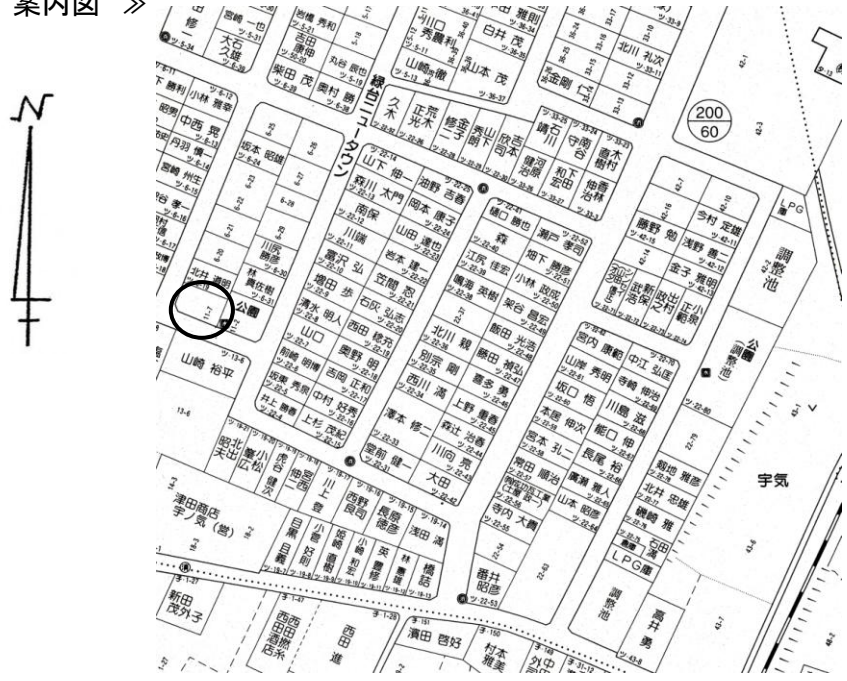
案内図 ≫

N

緑台ニュータウン

200
60

山下 伸一
森川 太門
油野 吉春
岡本 康子
山田 達也
岩本 健一
笠間 忍
石矢 弘志
西田 稔和
奥野 明
吉岡 正和
中村 好秀
上杉 茂紀
川端
葛沢 弘
増田 歩
清水 明人
山口
前崎 勝則
坂東 秀和
井上 勝豊
北川 親
別宗 剛
西川 満
藤田 浩弘
喜多 勇
上野 重春
森辻 治春
澤本 修一
川向 亮
室前 健一
大田
番井 昭彦
森
瀬戸
江尻 佳宏
小林 政成
鳴海 英樹
架谷 昌宏
飯田 光浩
堀下 勝彦
宮内 康範
中江 弘匡
山岸 秀明
寺崎 博治
坂口 悟
川島 滋
本間 伸次
細口 伸
宮本 孔一
長尾 裕
濱田 順治
廣瀬 義人
山本 昭彦
寺内 大輔
親地 雅彦
北井 忠雄
磯崎 雅
高井 勇
勝野 勉
今村 定雄
浅野 憲一
金子 雅明
武新 田保
政之村
下市 紀泉
調整池
公園
宇気
LPG
坂本 昭雄
川原 勝也
林 義佐樹
北村 道則
公園
山崎 裕平
昭北 天出
寺広 小松
西 洋次
宮前 一二
川上 善
西野 良弘
長原 徳彦
浅田 満
津田商店 宇ノ気（営）
目黒
好 小倉 美知
嘉丸 修
英 義
林 智弘
橋詰
新田 茂外子
西田 西森 酒店
西田 進
濱田 啓好
村本 稚美
紫田 茂
奥村 誠
丸谷 辰巳
西田 貢
大谷 久雄
宮崎 一也
臼井 茂
山本 茂
山崎 徹
川口 秀晴
金剛 仁
北川 礼次
久木
光本 荒木
二宮 修金
森脇 秀山
司本 欣吾
崎石 川
守岡 吾
木村 直也
健司 和田
宏田 和田
伸森 浩